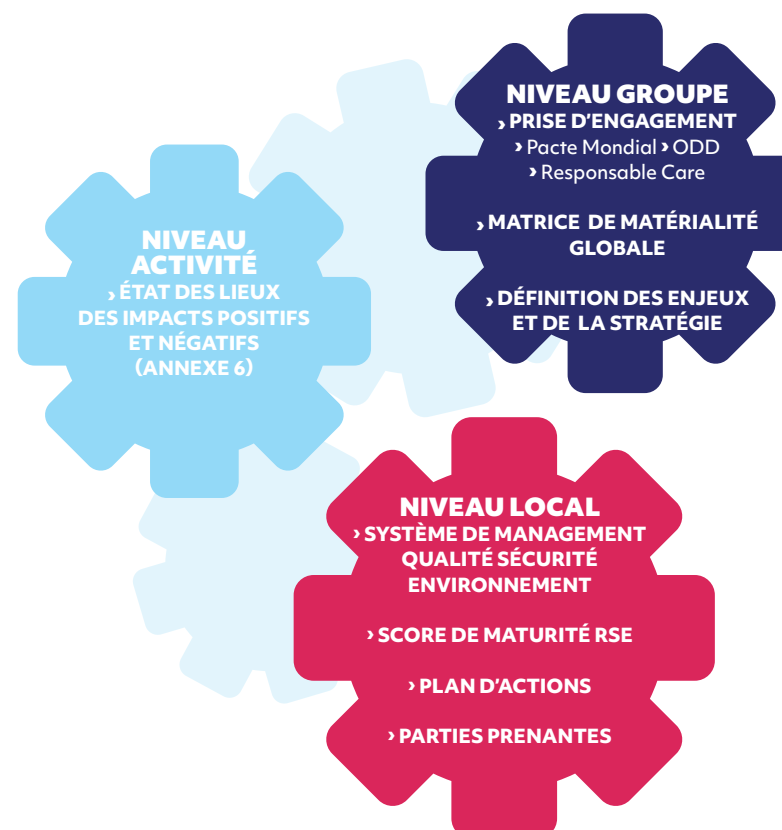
NIVEAU GROUPE
› PRISE D'ENGAGEMENT
› Pacte Mondial › ODD
› Responsable Care

› MATRICE DE MATÉRIALITÉ GLOBALE

› DÉFINITION DES ENJEUX ET DE LA STRATÉGIE

NIVEAU ACTIVITÉ
› ÉTAT DES LIEUX DES IMPACTS POSITIFS ET NÉGATIFS (ANNEXE 6)

NIVEAU LOCAL
› SYSTÈME DE MANAGEMENT QUALITÉ SÉCURITÉ ENVIRONNEMENT

› SCORE DE MATURITÉ RSE

› PLAN D'ACTIONS

› PARTIES PRENANTES